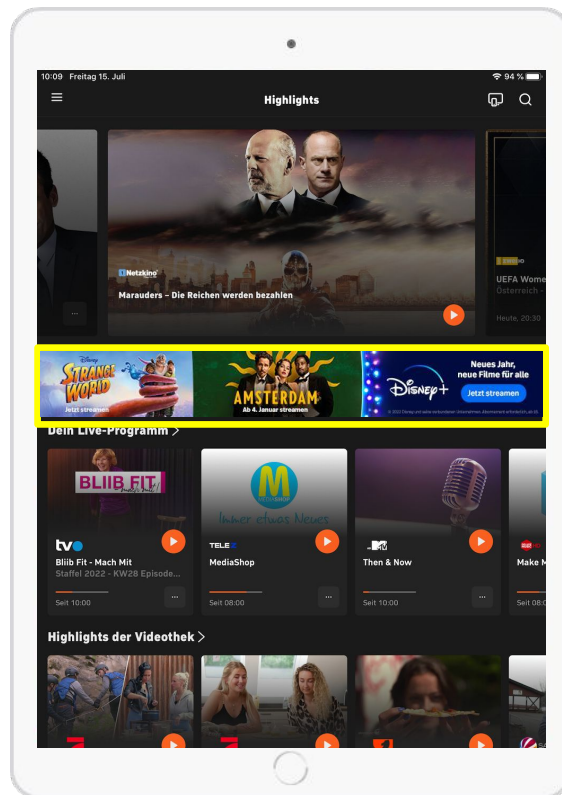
10:09 Freitag 15. Juli

94 %

Highlights

Netzkino

Marauders – Die Reichen werden bezahlen

...

UEFA Wome
Österreich -
Heute, 20:30

Disney
STRANGE WORLD
Jetzt streamen

AMSTERDAM
Ab 4. Januar streamen

Disney+
Neues Jahr, neue Filme für alle
Jetzt streamen

Dein Live-Programm >

BLIIB FIT

tv

Bliib Fit - Mach Mit
Staffel 2022 - KW28 Episode...
Seit 10:00

M
Immer etwas Neues

TELE 5
MediaShop
Seit 08:00

MTV
Then & Now
Seit 10:00

Make M
Seit 10:00

Highlights der Videothek >

...
...
...
...